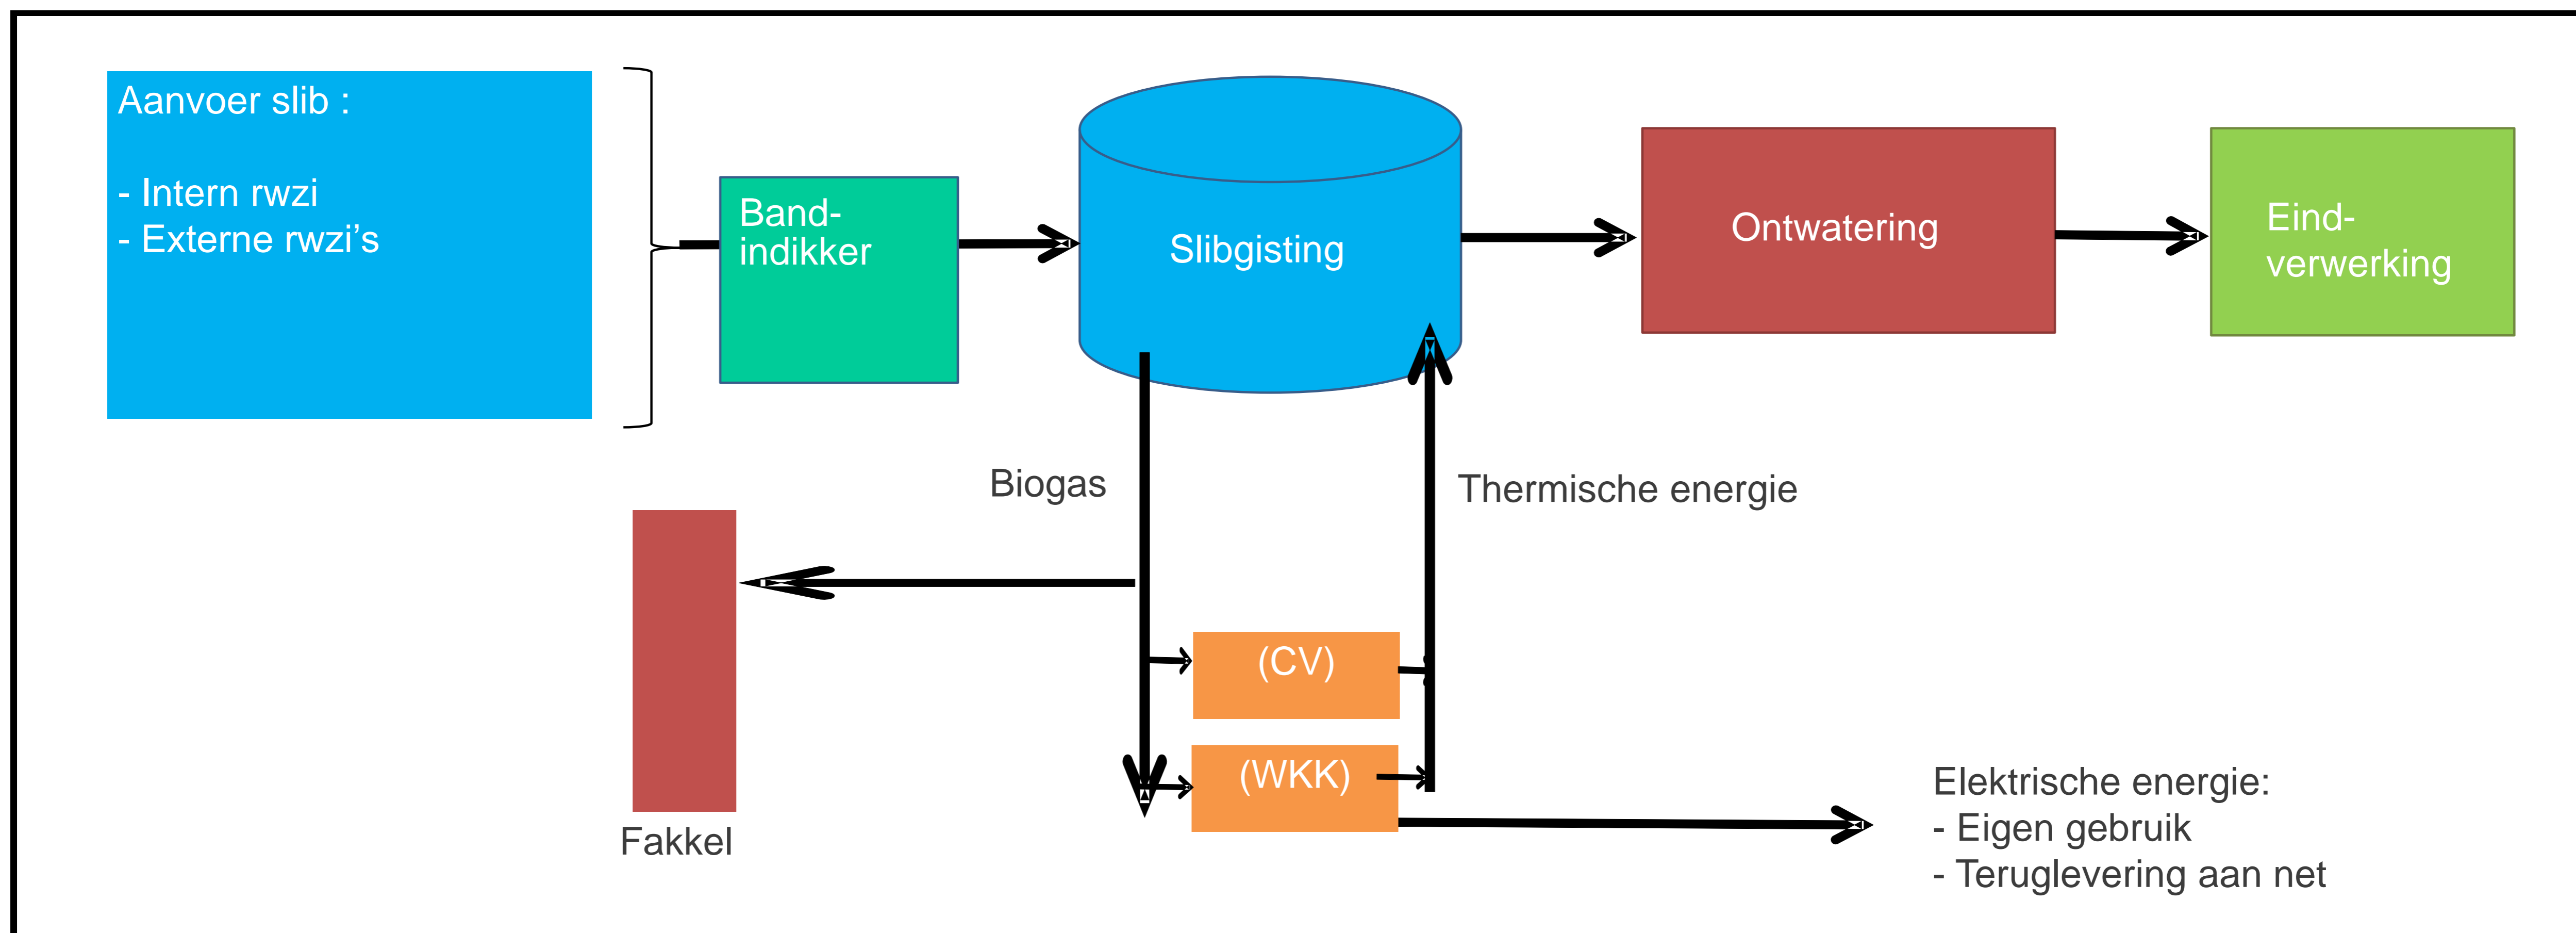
Aanvoer slib :

- Intern rwzi
- Externe rwzi’s

Band-indikker

Slibgisting

Ontwatering

Eind-verwerking

Biogas

Thermische energie

(CV)

(WKK)

Fakkel

Elektrische energie:
- Eigen gebruik
- Teruglevering aan net